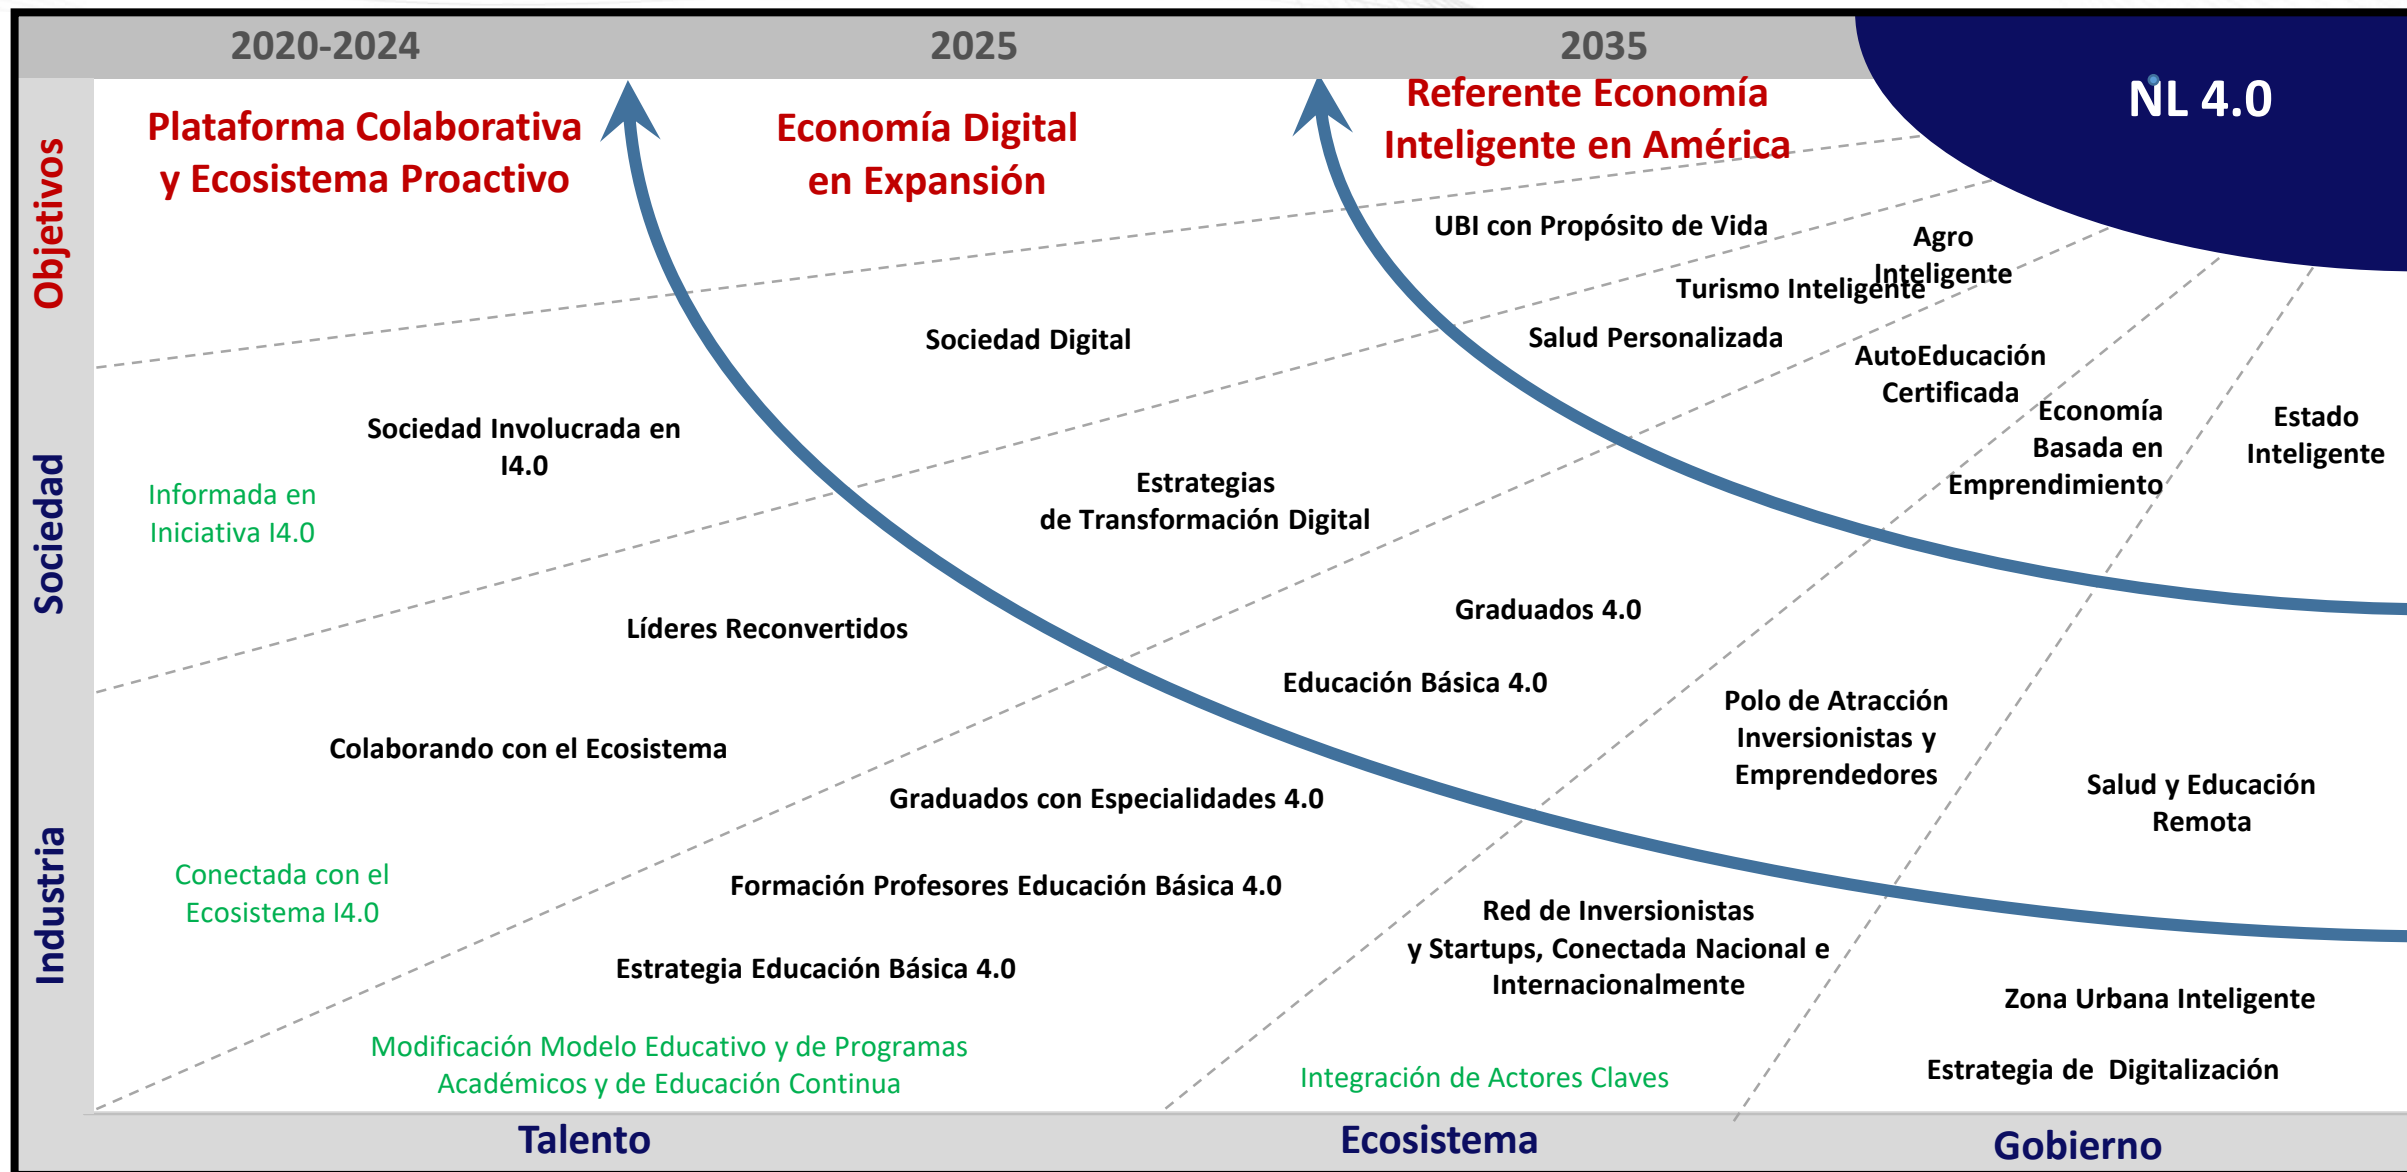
2020-2024

2025

2035

NL 4.0

Objetivos

Sociedad

Industria

Plataforma Colaborativa y Ecosistema Proactivo

Economía Digital en Expansión

Referente Economía Inteligente en América

UBI con Propósito de Vida

Agro Inteligente

Turismo Inteligente

Salud Personalizada

Sociedad Digital

AutoEducación Certificada

Economía Basada en Emprendimiento

Estado Inteligente

Sociedad Involucrada en I4.0

Informada en Iniciativa I4.0

Estrategias de Transformación Digital

Graduados 4.0

Líderes Reconvertidos

Educación Básica 4.0

Polo de Atracción Inversionistas y Emprendedores

Colaborando con el Ecosistema

Graduados con Especialidades 4.0

Salud y Educación Remota

Conectada con el Ecosistema I4.0

Formación Profesores Educación Básica 4.0

Red de Inversionistas y Startups, Conectada Nacional e Internacionalmente

Estrategia Educación Básica 4.0

Zona Urbana Inteligente

Modificación Modelo Educativo y de Programas Académicos y de Educación Continua

Integración de Actores Claves

Estrategia de Digitalización

Talento

Ecosistema

Gobierno